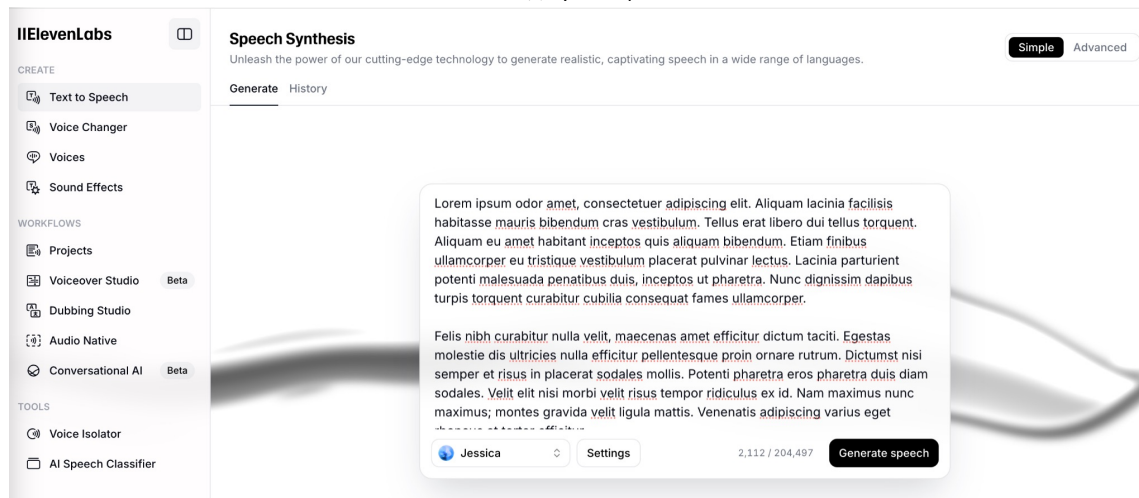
IIElevenLabs

CREATE

Text to Speech

Voice Changer

Voices

Sound Effects

WORKFLOWS

Projects

Voiceover Studio Beta

Dubbing Studio

Audio Native

Conversational AI Beta

TOOLS

Voice Isolator

AI Speech Classifier

Speech Synthesis

Unleash the power of our cutting-edge technology to generate realistic, captivating speech in a wide range of languages.

Simple Advanced

Generate History

Lorem ipsum odor amet, consectetuer adipiscing elit. Aliquam lacinia facilisis habitasse mauris bibendum cras vestibulum. Tellus erat libero dui tellus torquent. Aliquam eu amet habitant inceptos quis aliquam bibendum. Etiam finibus ullamcorper eu tristique vestibulum placerat pulvinar lectus. Lacinia parturient potenti malesuada penatibus duis, inceptos ut pharetra. Nunc dignissim dapibus turpis torquent curabitur cubilia consequat fames ullamcorper.

Felis nibh curabitur nulla velit, maecenas amet efficitur dictum taciti. Egestas molestie dis ultricies nulla efficitur pellentesque proin ornare rutrum. Dictumst nisi semper et risus in placerat sodales mollis. Potenti pharetra eros pharetra duis diam sodales. Velit elit nisi morbi velit risus tempor ridiculus ex id. Nam maximus nunc maximus; montes gravida velit ligula mattis. Venenatis adipiscing varius eget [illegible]

Jessica

Settings

2,112 / 204,497

Generate speech